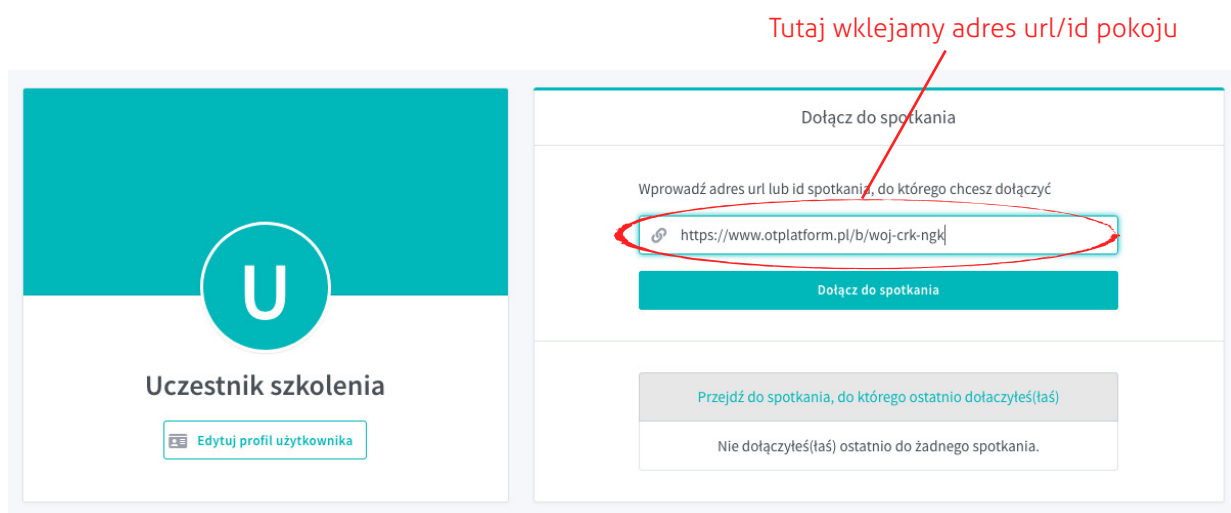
Tutaj wklejamy adres url/id pokoju

U

Uczestnik szkolenia

Edytuj profil użytkownika

Dołącz do spotkania

Wprowadź adres url lub id spotkania, do którego chcesz dołączyć

https://www.otplatform.pl/b/woj-crk-ngk

Dołącz do spotkania

Przejdź do spotkania, do którego ostatnio dołączyłeś(łaś)

Nie dołączyłeś(łaś) ostatnio do żadnego spotkania.